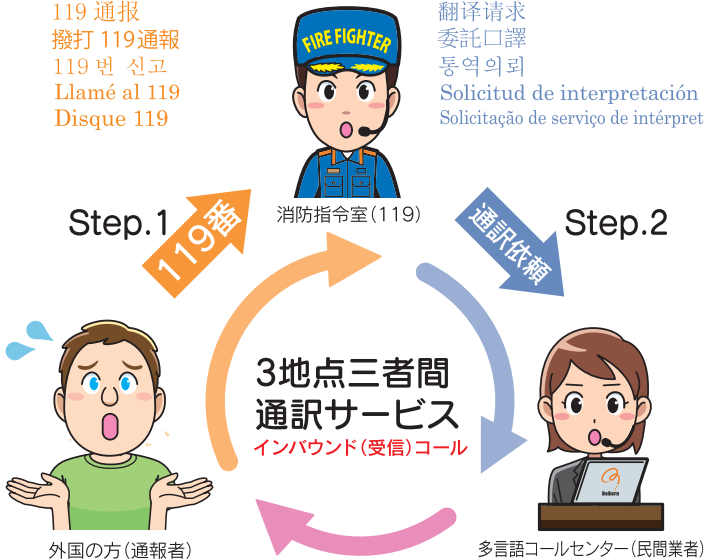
119 通报
撥打 119通報
119 번 신고
Llamé al 119
Disque 119

FIRE FIGHTER

翻译请求
委託口譯
통역의뢰
Solicitud de interpretación
Solicitação de serviço de intérpret

Step.1
119番

消防指令室（119）

通訳依頼
Step.2

3地点三者間
通訳サービス
インバウンド（受信）コール

外国の方（通報者）

多言語コールセンター（民間業者）